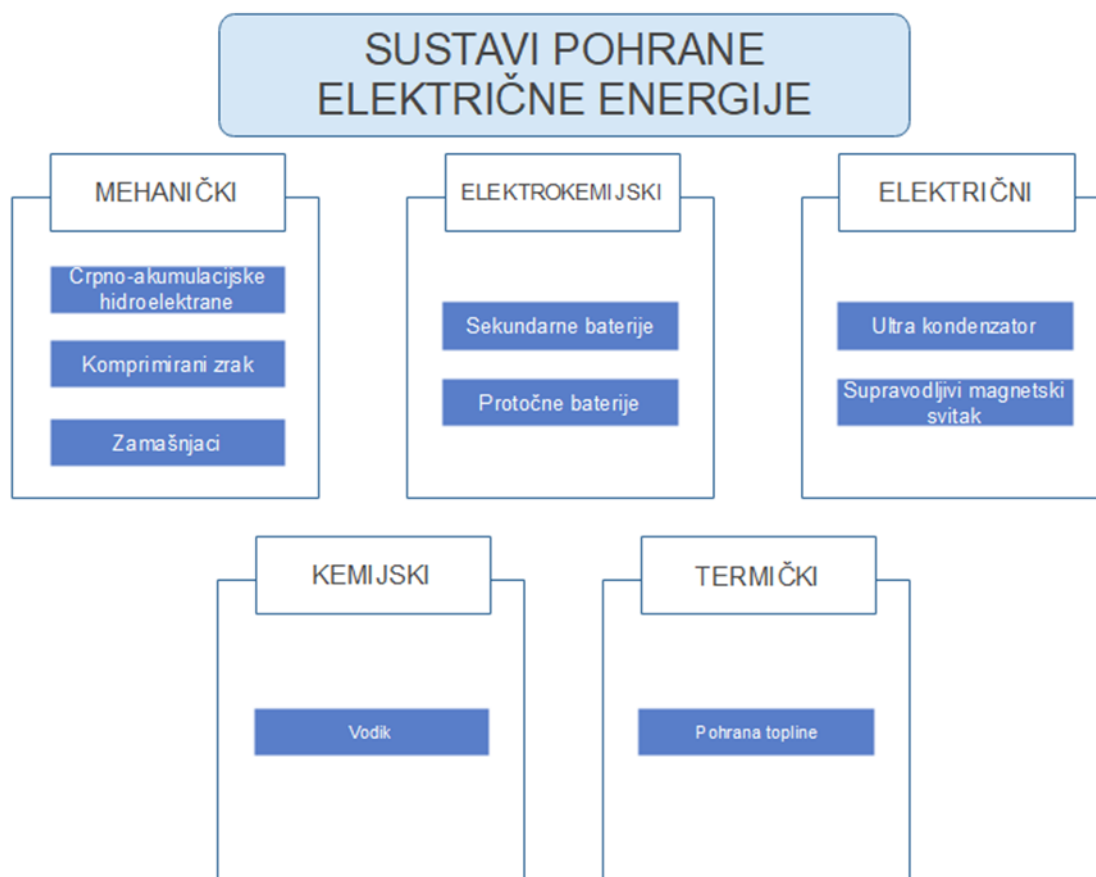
SUSTAVI POHRANE ELEKTRIČNE ENERGIJE

MEHANIČKI

Crpno-akumulacijske hidroelektrane

Komprimirani zrak

Zamašnjaci

ELEKTROKEMIJSKI

Sekundarne baterije

Protočne baterije

ELEKTRIČNI

Ultra kondenzator

Supravodljivi magnetski svitak

KEMIJSKI

Vodik

TERMIČKI

Pohrana topline